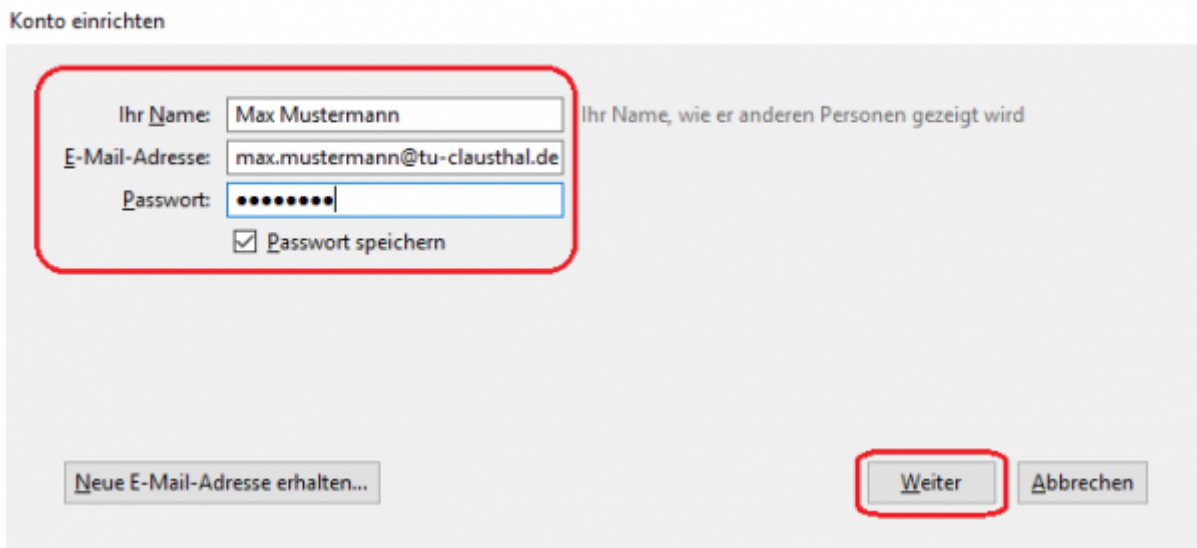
Konto einrichten

Ihr Name: Max Mustermann
Ihr Name, wie er anderen Personen gezeigt wird

E-Mail-Adresse: max.mustermann@tu-clausthal.de

Passwort: ••••••••

Passwort speichern

Neue E-Mail-Adresse erhalten...

Weiter

Abbrechen